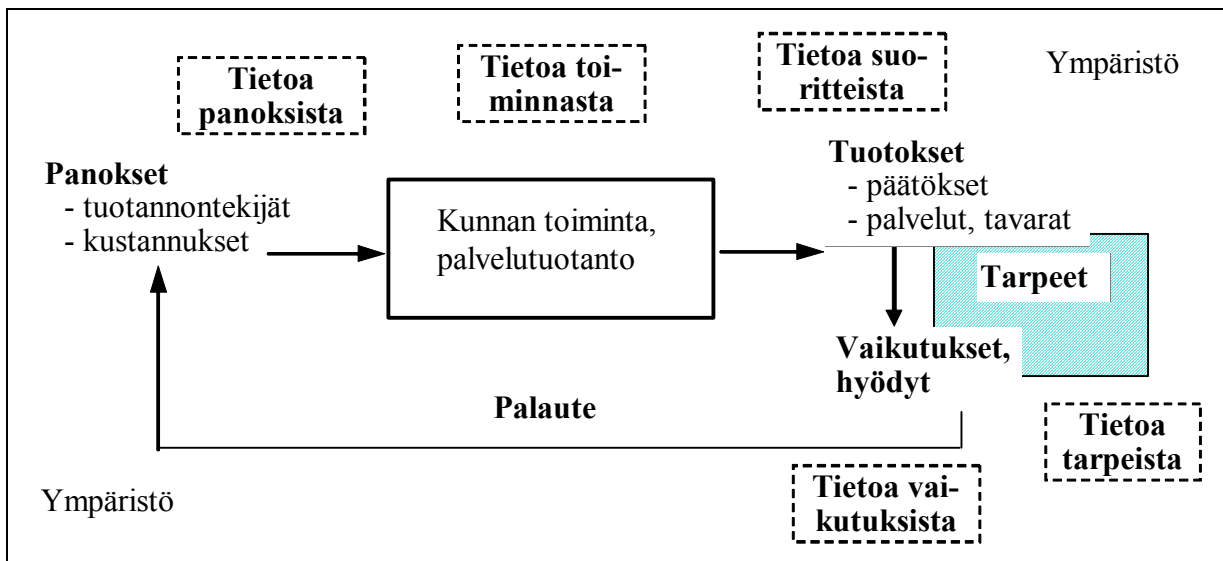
Tietoa panoksista

Tietoa toiminnasta

Tietoa suoritteista

Ympäristö

Panokset
- tuotannontekijät
- kustannukset

Kunnan toiminta, palvelutuotanto

Tuotokset
- päätökset
- palvelut, tavarat

Tarpeet

Vaikutukset, hyödyt

Palaute

Tietoa tarpeista

Ympäristö

Tietoa vaikutuksista